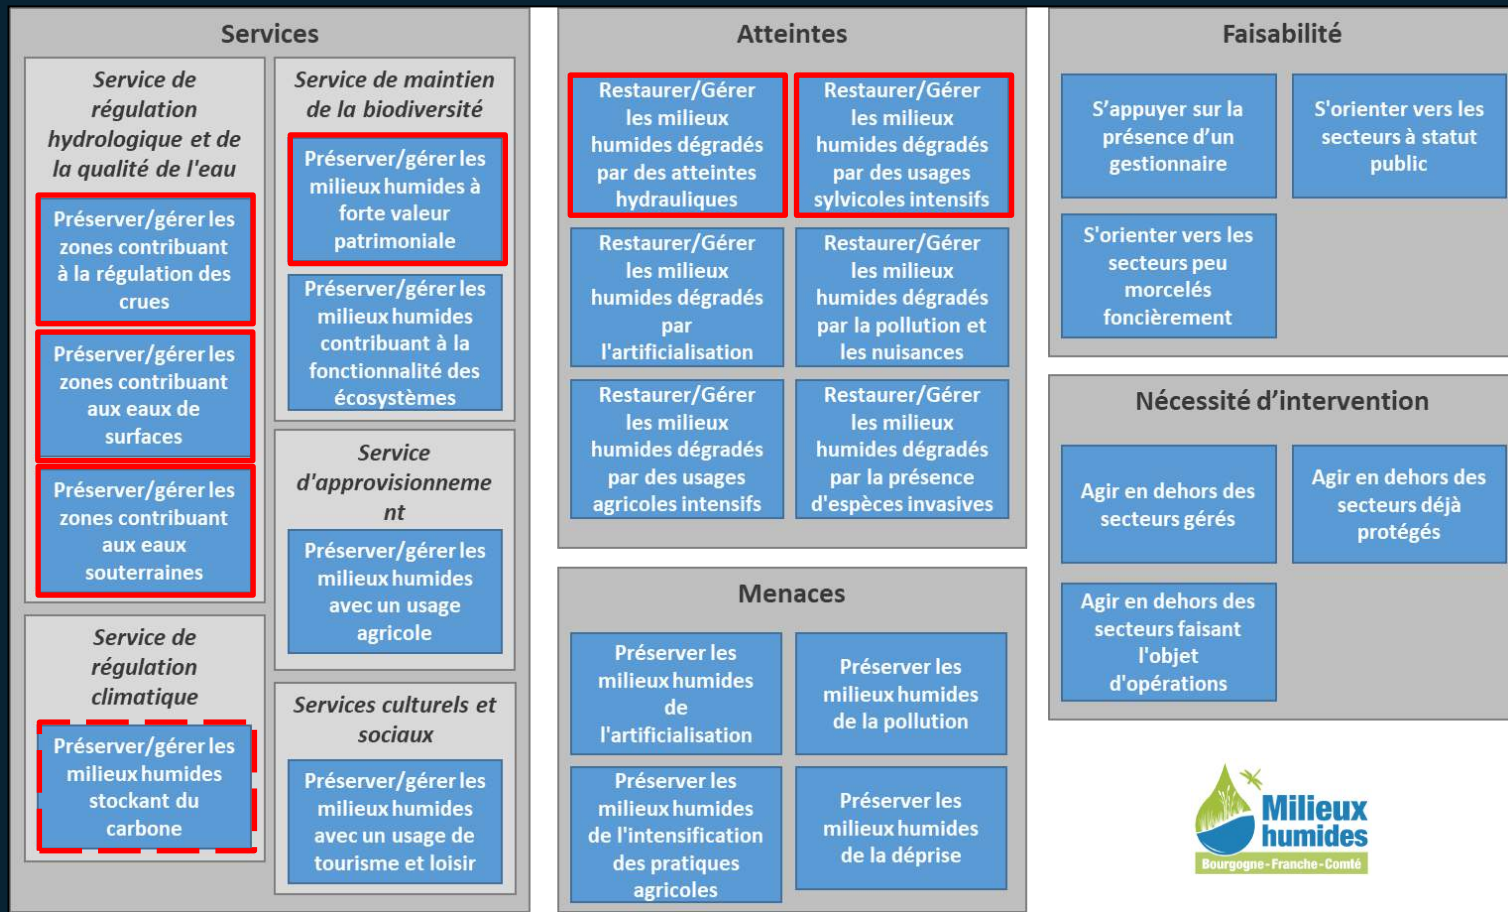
Services

Service de régulation hydrologique et de la qualité de l'eau

Préserver/gérer les zones contribuant à la régulation des crues

Préserver/gérer les zones contribuant aux eaux de surfaces

Préserver/gérer les zones contribuant aux eaux souterraines

Service de régulation climatique

Préserver/gérer les milieux humides stockant du carbone

Service de maintien de la biodiversité

Préserver/gérer les milieux humides à forte valeur patrimoniale

Préserver/gérer les milieux humides contribuant à la fonctionnalité des écosystèmes

Service d'approvisionnement

Préserver/gérer les milieux humides avec un usage agricole

Services culturels et sociaux

Préserver/gérer les milieux humides avec un usage de tourisme et loisir

Atteintes

Restaurer/Gérer les milieux humides dégradés par des atteintes hydrauliques

Restaurer/Gérer les milieux humides dégradés par des usages sylvicoles intensifs

Restaurer/Gérer les milieux humides dégradés par l'artificialisation

Restaurer/Gérer les milieux humides dégradés par la pollution et les nuisances

Restaurer/Gérer les milieux humides dégradés par des usages agricoles intensifs

Restaurer/Gérer les milieux humides dégradés par la présence d'espèces invasives

Menaces

Préserver les milieux humides de l'artificialisation

Préserver les milieux humides de la pollution

Préserver les milieux humides de l'intensification des pratiques agricoles

Préserver les milieux humides de la déprise

Faisabilité

S'appuyer sur la présence d'un gestionnaire

S'orienter vers les secteurs à statut public

S'orienter vers les secteurs peu morcelés foncièrement

Nécessité d'intervention

Agir en dehors des secteurs gérés

Agir en dehors des secteurs déjà protégés

Agir en dehors des secteurs faisant l'objet d'opérations

Milieux humides
Bourgogne-Franche-Comté